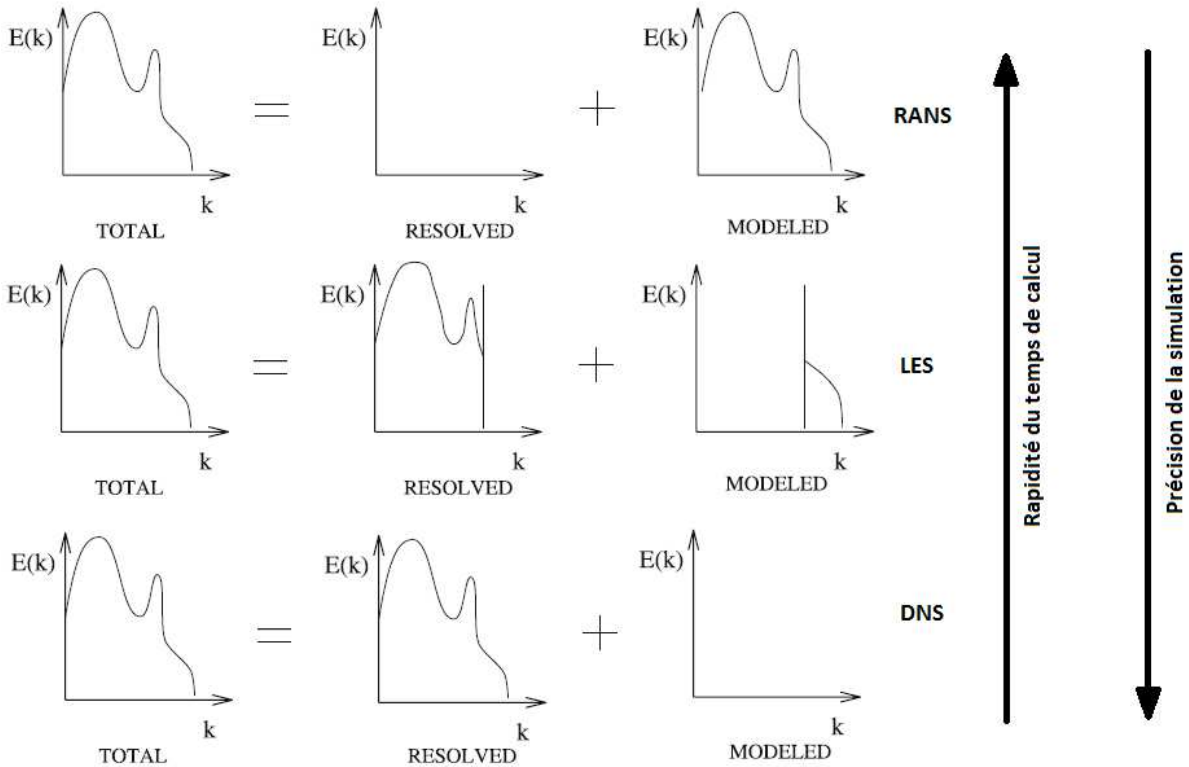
E(k)
k
TOTAL

=

E(k)
k
RESOLVED

+

E(k)
k
MODELED

RANS

E(k)
k
TOTAL

=

E(k)
k
RESOLVED

+

E(k)
k
MODELED

LES

E(k)
k
TOTAL

=

E(k)
k
RESOLVED

+

E(k)
k
MODELED

DNS

Rapidité du temps de calcul

Précision de la simulation